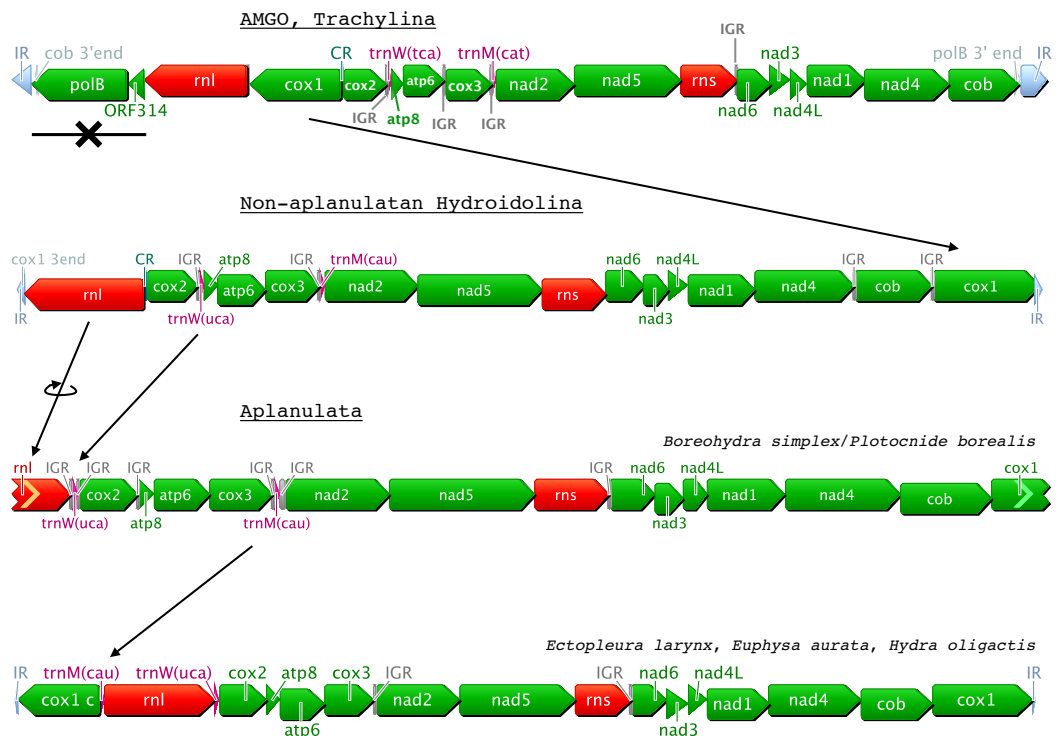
AMGO, Trachylina

IR cob 3'end polB ORF314 rnl cox1 CR cox2 IGR trnW(tca) atp8 atp6 IGR cox3 trnM(cat) IGR nad2 nad5 rns IGR nad6 nad3 nad4L nad1 nad4 cob polB 3' end IR

Non-aplanulatan Hydroidolina

cox1 3end IR rnl CR cox2 IGR trnW(uca) atp8 atp6 IGR cox3 trnM(cau) nad2 nad5 rns nad6 nad3 nad4L nad1 nad4 IGR cob IGR cox1 IR

Aplanulata

Boreohydra simplex/Plotocnide borealis

rnl IGR trnW(uca) IGR cox2 IGR atp8 atp6 cox3 IGR trnM(cau) IGR nad2 nad5 rns IGR nad6 nad3 nad4L nad1 nad4 cob cox1

Ectopleura larynx, Euphysa aurata, Hydra oligactis

IR cox1 c trnM(cau) rnl trnW(uca) cox2 atp8 atp6 cox3 IGR nad2 nad5 rns IGR nad6 nad3 nad4L nad1 nad4 cob cox1 IR